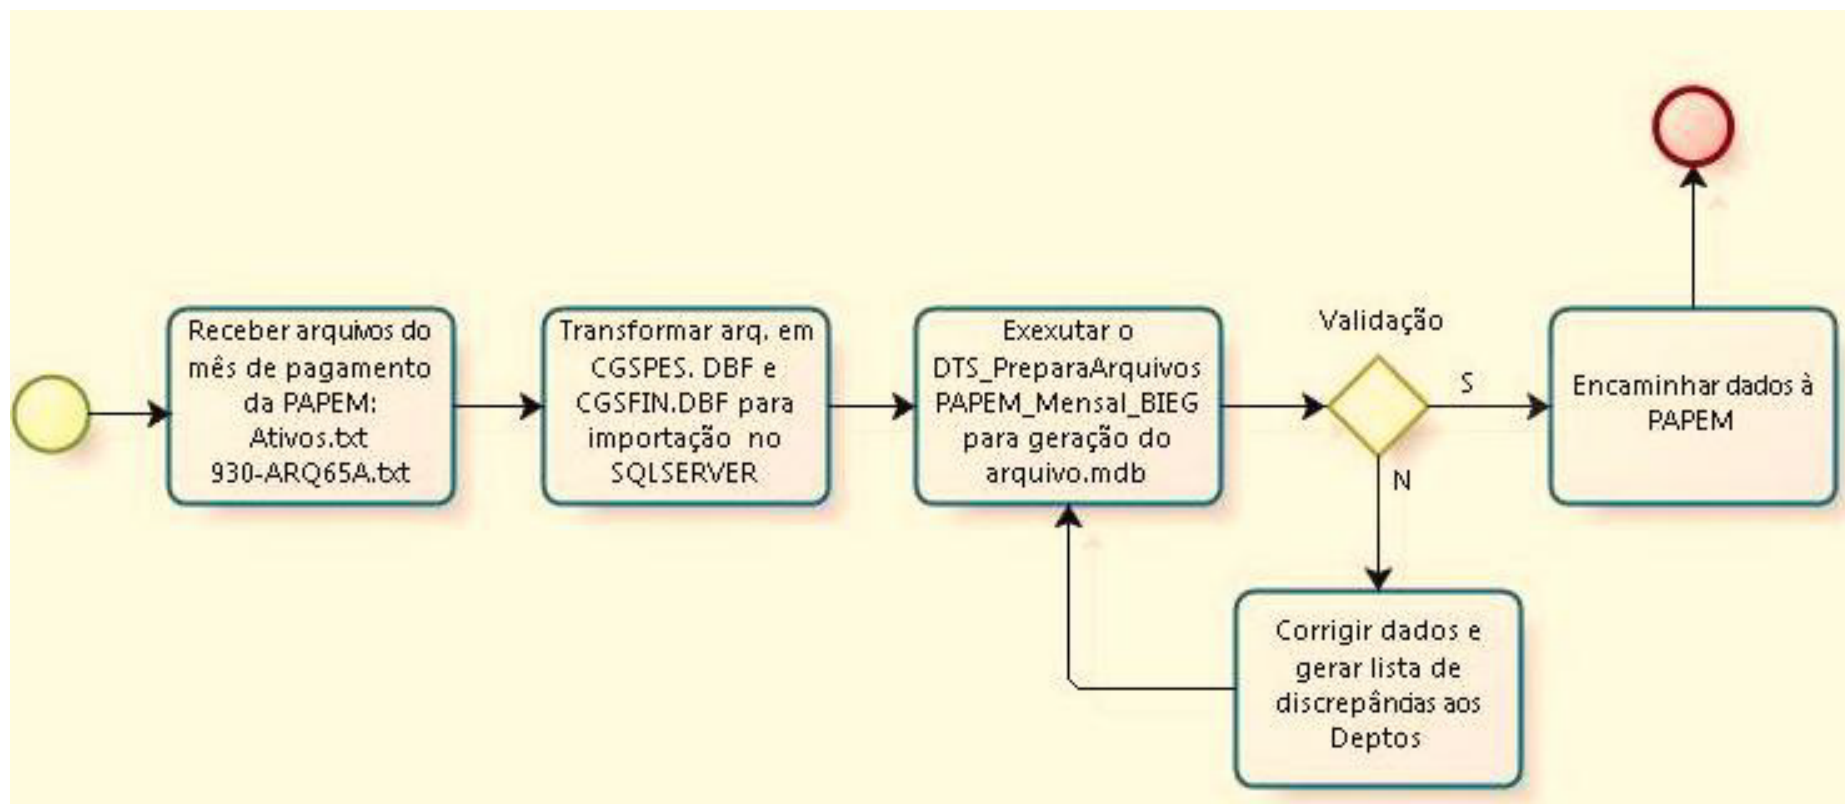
Receber arquivos do mês de pagamento da PAPEM: Ativos.txt 930-ARQ65A.txt

Transformar arq. em CGSPES. DBF e CGSFIN.DBF para importação no SQLSERVER

Exexutar o DTS_PreparaArquivos PAPEM_Mensal_BIEG para geração do arquivo.mdb

Validação

S

N

Encaminhar dados à PAPEM

Corrigir dados e gerar lista de discrepâncias aos Deptos